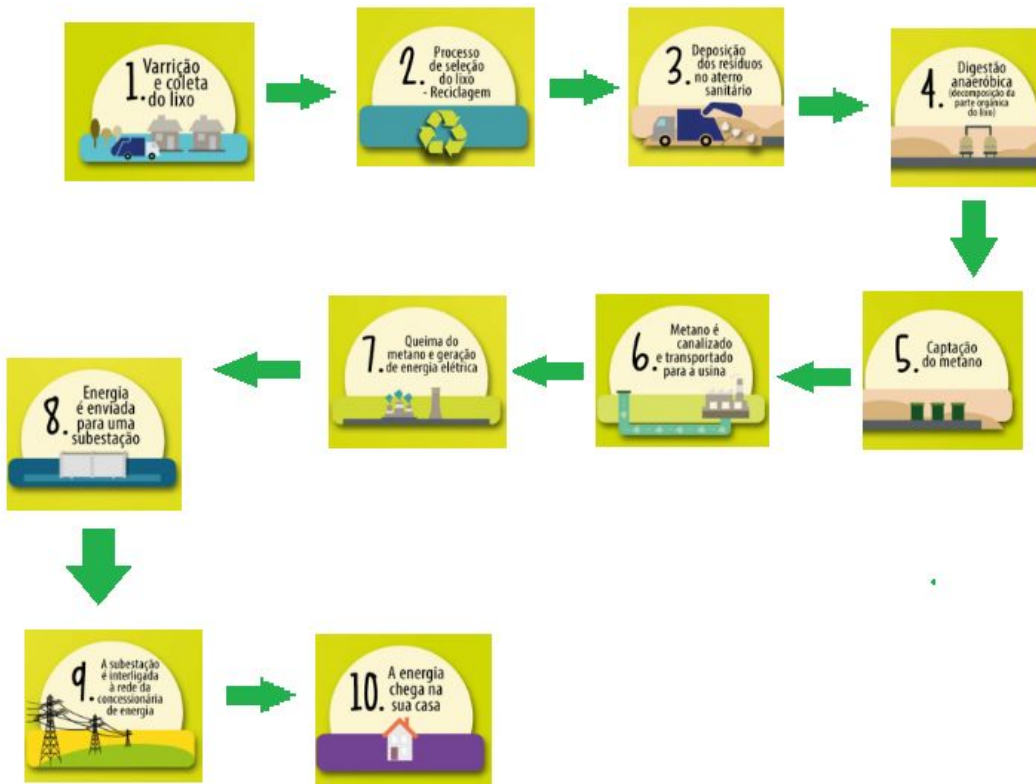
1. Varrição e coleta do lixo

2. Processo de seleção do lixo - Reciclagem

3. Deposição dos resíduos no aterro sanitário

4. Digestão anaeróbica (decomposição da parte orgânica do lixo)

5. Captação do metano

6. Metano é canalizado e transportado para a usina

7. Queima do metano e geração de energia elétrica

8. Energia é enviada para uma subestação

9. A subestação é interligada à rede da concessionária de energia

10. A energia chega na sua casa